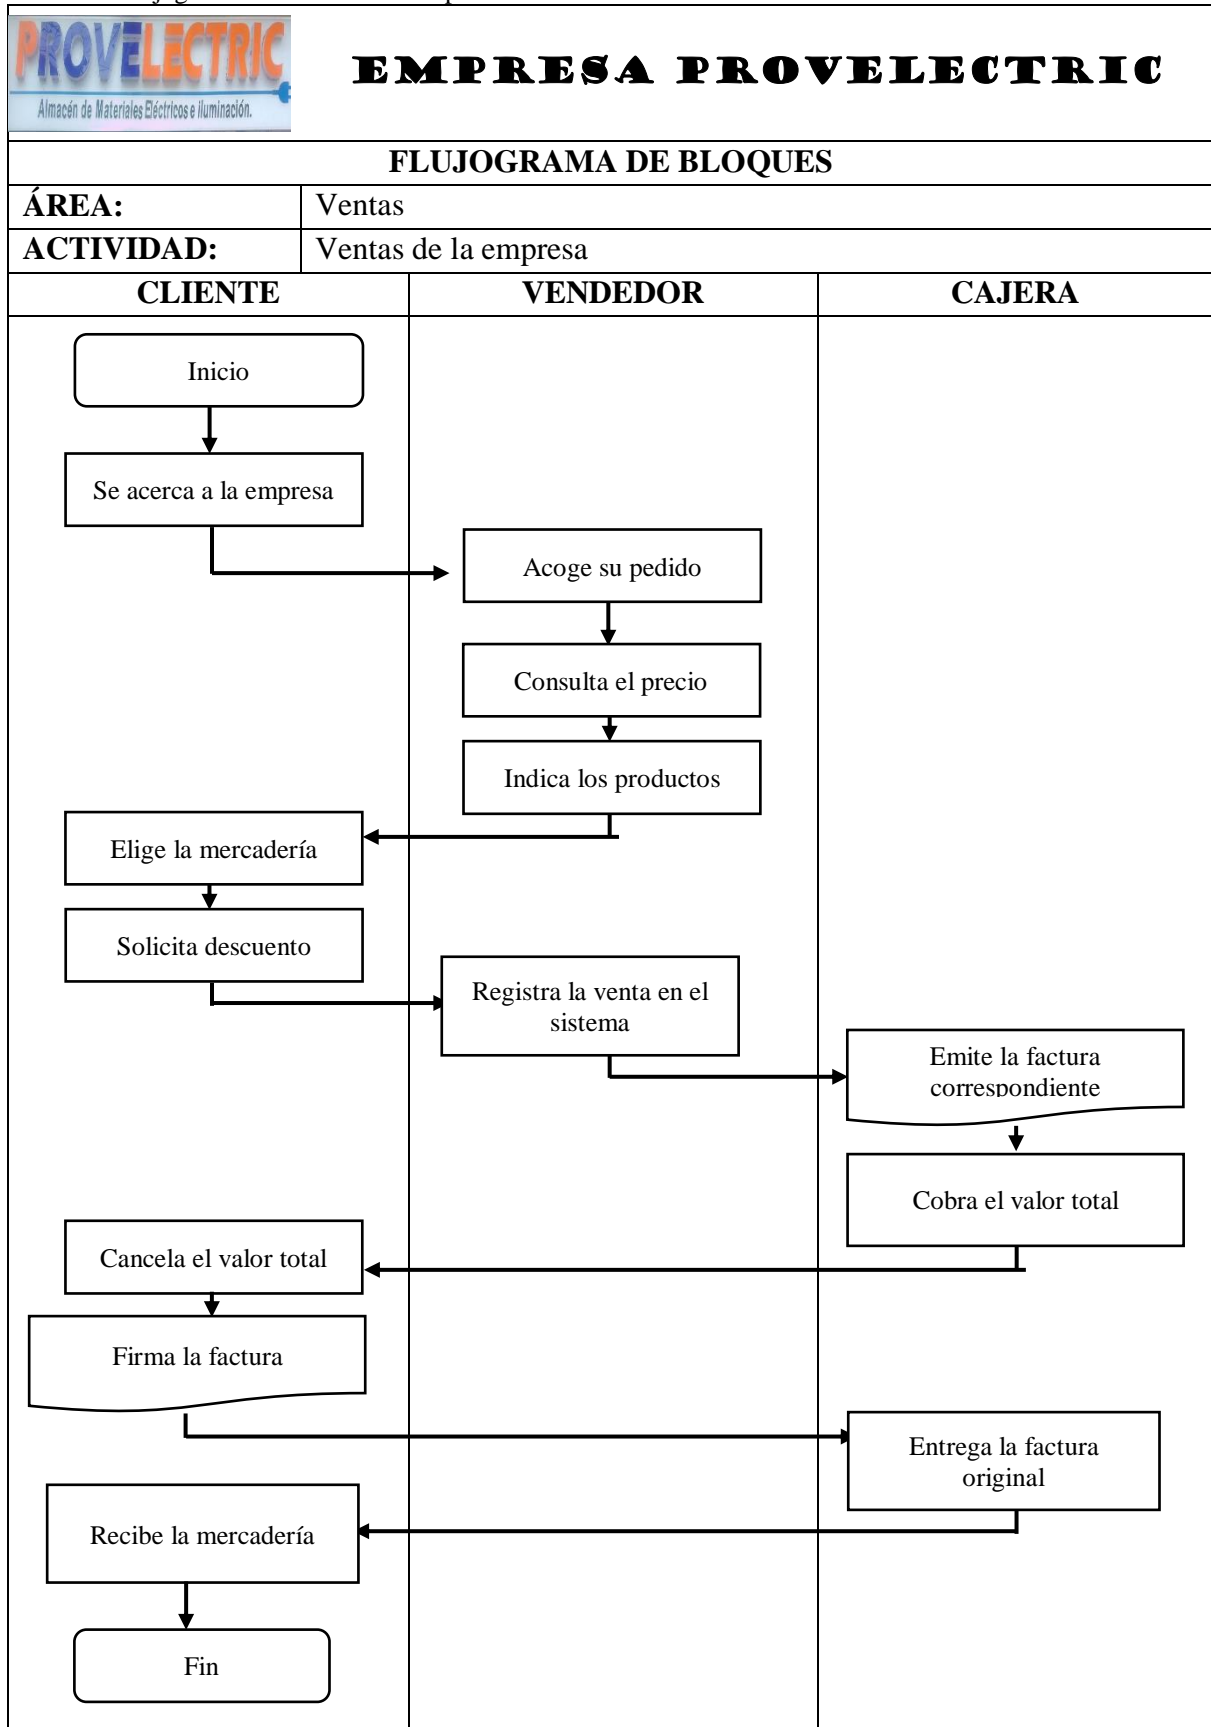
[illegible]

PROVELECTRIC
Almacén de Materiales Eléctricos e iluminación.

EMPRESA PROVELECTRIC

FLUJOGRAMA DE BLOQUES

| ÁREA: | Ventas |
|---|---|
| ACTIVIDAD: | Ventas de la empresa |

| CLIENTE | VENDEDOR | CAJERA |
|---|---|---|

Inicio

Se acerca a la empresa

Acoge su pedido

Consulta el precio

Indica los productos

Elige la mercadería

Solicita descuento

Registra la venta en el sistema

Emite la factura correspondiente

Cobra el valor total

Cancela el valor total

Firma la factura

Entrega la factura original

Recibe la mercadería

Fin